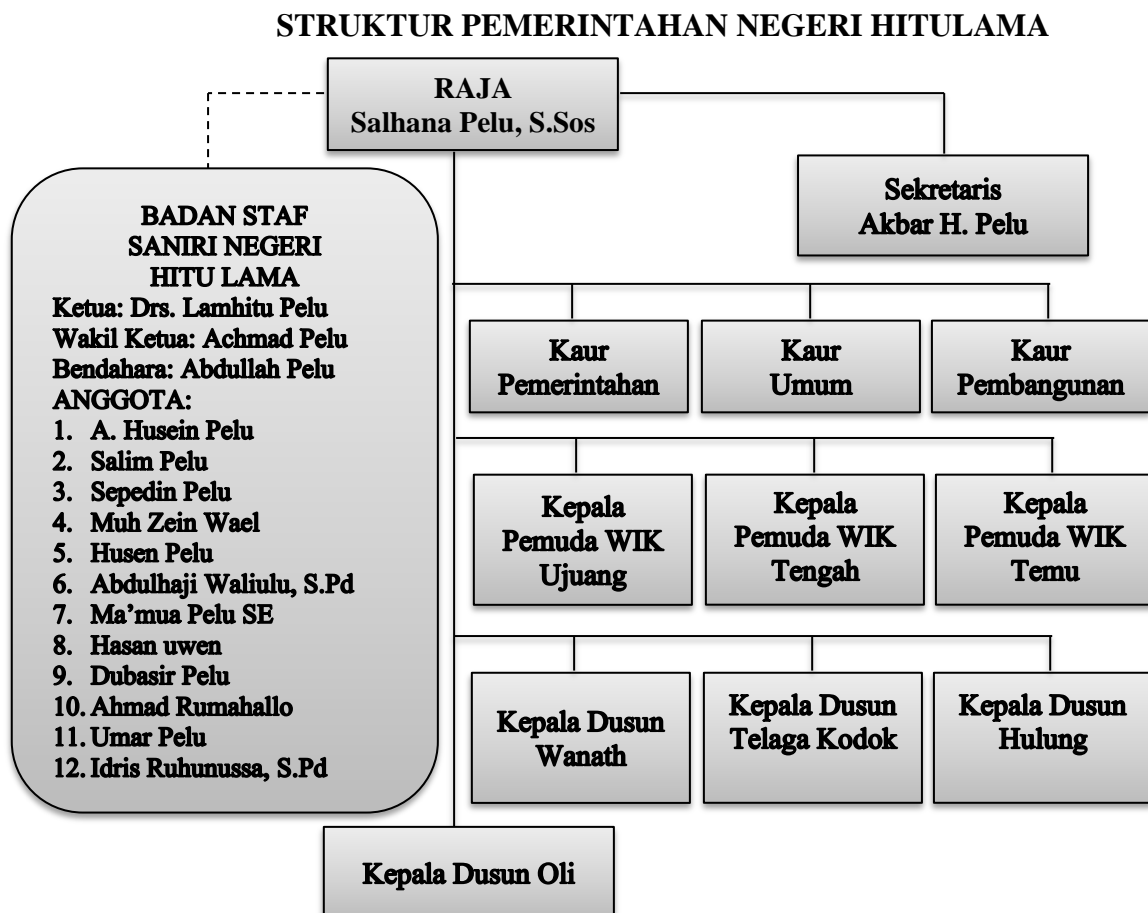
STRUKTUR PEMERINTAHAN NEGERI HITULAMA

RAJA
Salhana Pelu, S.Sos

BADAN STAF
SANIRI NEGERI
HITU LAMA
Ketua: Drs. Lamhitu Pelu
Wakil Ketua: Achmad Pelu
Bendahara: Abdullah Pelu
ANGGOTA:
1. A. Husein Pelu
2. Salim Pelu
3. Sepedin Pelu
4. Muh Zein Wael
5. Husen Pelu
6. Abdulhaji Waliulu, S.Pd
7. Ma'mua Pelu SE
8. Hasan uwen
9. Dubasir Pelu
10. Ahmad Rumahallo
11. Umar Pelu
12. Idris Ruhunussa, S.Pd

Sekretaris
Akbar H. Pelu

Kaur
Pemerintahan

Kaur
Umum

Kaur
Pembangunan

Kepala
Pemuda WIK
Ujuang

Kepala
Pemuda WIK
Tengah

Kepala
Pemuda WIK
Temu

Kepala Dusun
Wanath

Kepala Dusun
Telaga Kodok

Kepala Dusun
Hulung

Kepala Dusun Oli